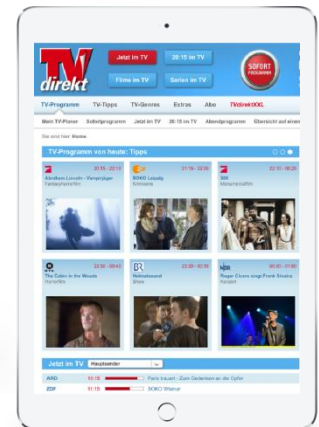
TV direkt

Jetzt im TV
20:15 im TV
SOFORT PROGRAMM
Filme im TV
Serien im TV

TV-Programme
TV-Tipps
TV-Genres
Extras
Abo
TVdirektXXL

Mein TV-Planer
Sofortprogramm
Jetzt im TV
20:15 im TV
Abendprogramm
Übersicht auf einen

Sie sind hier: Home

TV-Programm von heute: Tipps

20:15 - 22:15
Abraham Lincoln - Vampirjäger
Fantasiehorrorfilm

21:15 - 22:15
SOKO Leipzig
Krimiserie

22:15 - 00:20
300
Monumentalfilm

22:50 - 00:40
The Cabin in the Woods
Horrorfilm

22:00 - 00:15
Heimatsound
Show

23:00 - 01:00
Roger Cicero singt Frank Sinatra
Konzert

Jetzt im TV
Hauptsender

ARD
11:15
Paris trauert - Zum Gedenken an die Opfer

ZDF
11:15
SOKO Wismar